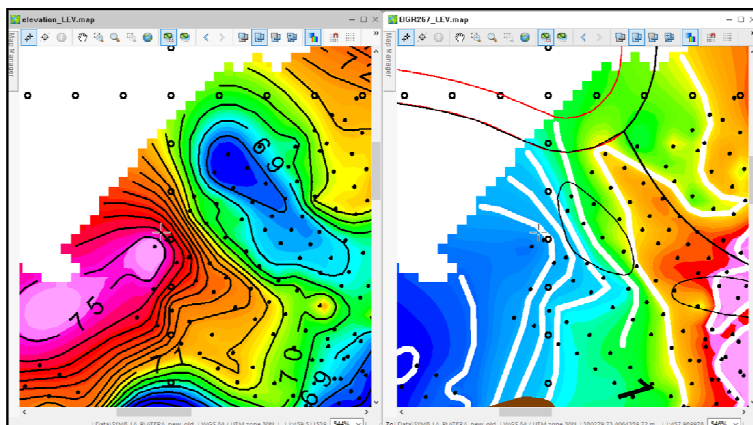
elevation_LLV.map

Map Manager

69

75

71

70

69

UGH267_LLV.map

Map Manager

Data\STMS LA PLATERA_new_old | WGS 84 / UTM zone 30N | 54%

To: Data\STMS LA PLATERA_new_old | WGS 84 / UTM zone 30N | 54%